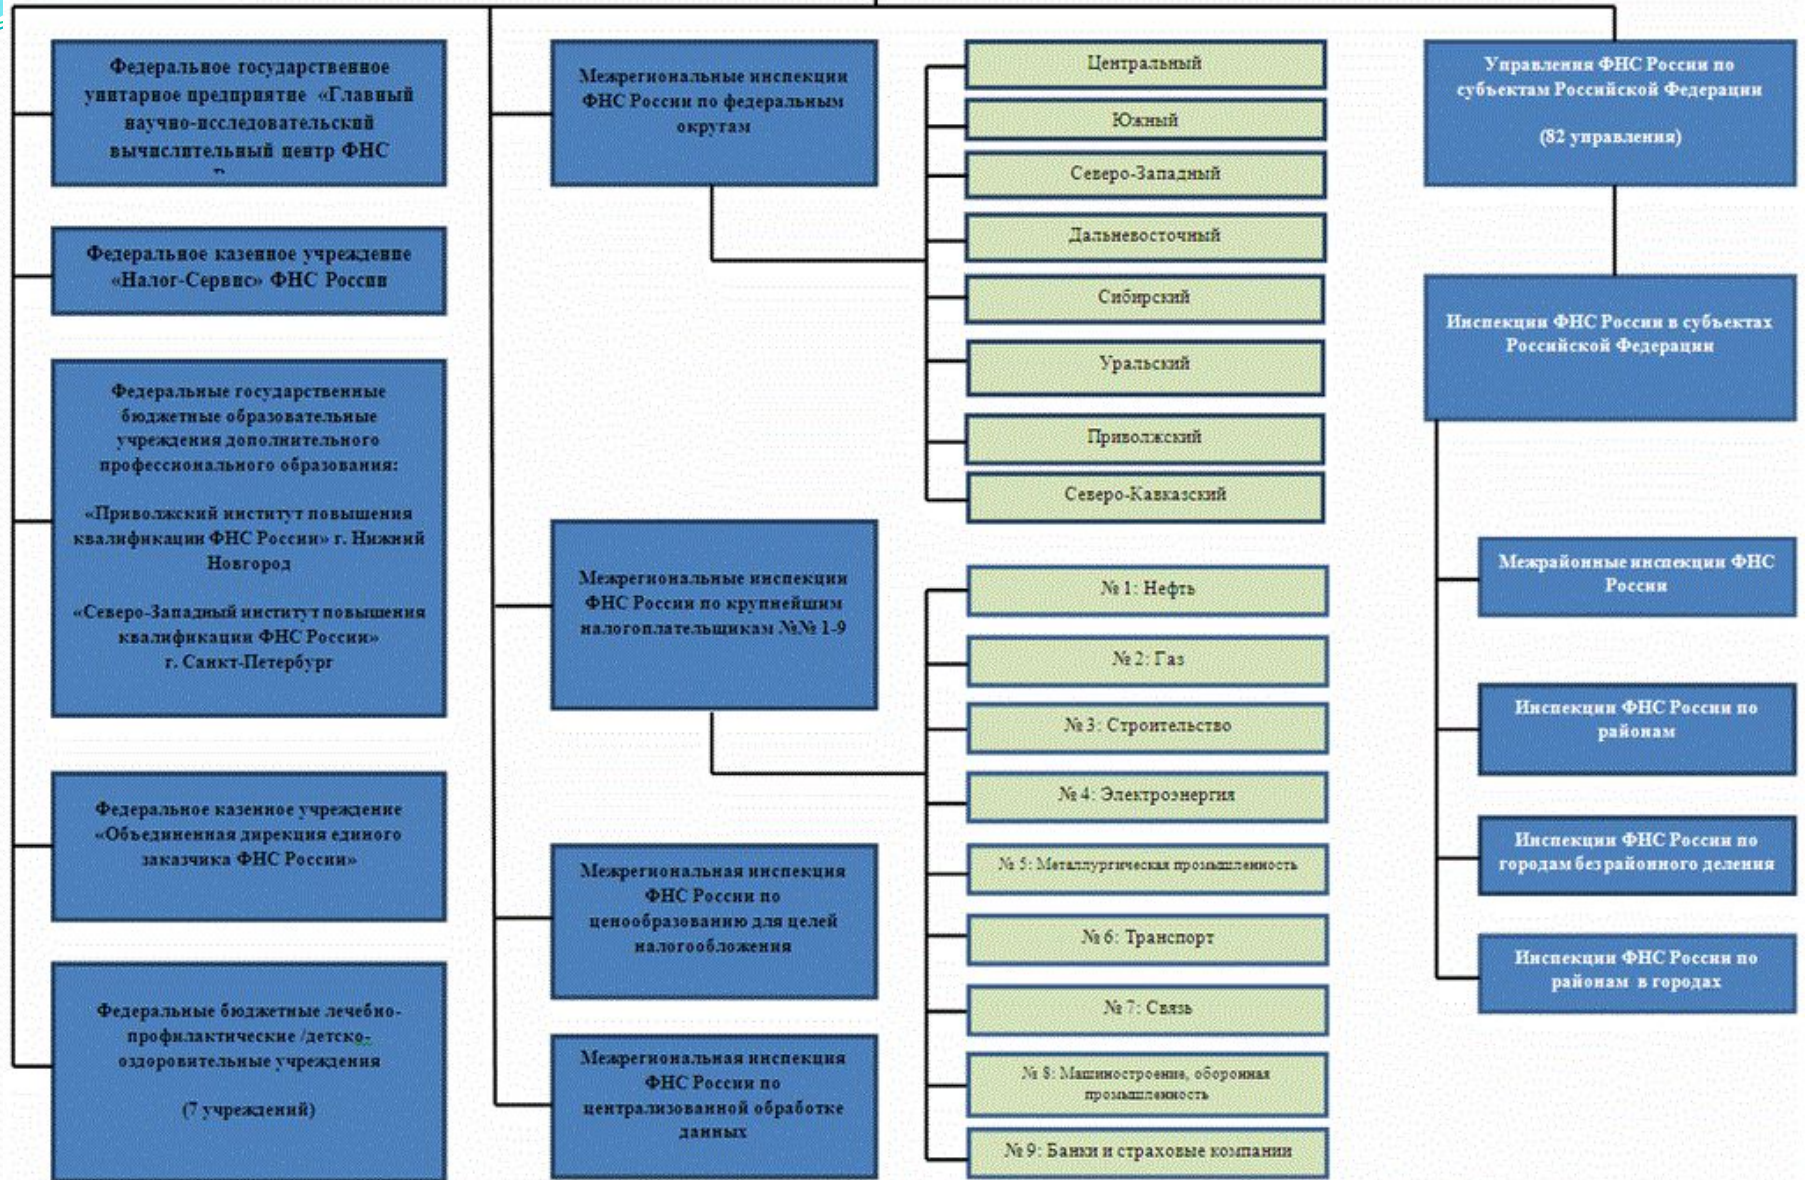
Федеральное государственное унитарное предприятие «Главный научно-исследовательский вычислительный центр ФНС »

Федеральное казенное учреждение «Налог-Сервис» ФНС России

Федеральные государственные бюджетные образовательные учреждения дополнительного профессионального образования:

«Приволжский институт повышения квалификации ФНС России» г. Нижний Новгород

«Северо-Западный институт повышения квалификации ФНС России» г. Санкт-Петербург

Федеральное казенное учреждение «Объединенная дирекция единого заказчика ФНС России»

Федеральные бюджетные лечебно-профилактические /детско-оздоровительные учреждения

(7 учреждений)

Межрегиональные инспекции ФНС России по федеральным округам

Центральный

Южный

Северо-Западный

Дальневосточный

Сибирский

Уральский

Приволжский

Северо-Кавказский

Межрегиональные инспекции ФНС России по крупнейшим налогоплательщикам №№ 1-9

№ 1: Нефть

№ 2: Газ

№ 3: Строительство

№ 4: Электроэнергия

№ 5: Металлургическая промышленность

№ 6: Транспорт

№ 7: Связь

№ 8: Машиностроение, оборонная промышленность

№ 9: Банки и страховые компании

Межрегиональная инспекция ФНС России по ценообразованию для целей налогообложения

Межрегиональная инспекция ФНС России по централизованной обработке данных

Управления ФНС России по субъектам Российской Федерации

(82 управления)

Инспекции ФНС России в субъектах Российской Федерации

Межрайонные инспекции ФНС России

Инспекции ФНС России по районам

Инспекции ФНС России по городам без районного деления

Инспекции ФНС России по районам в городах